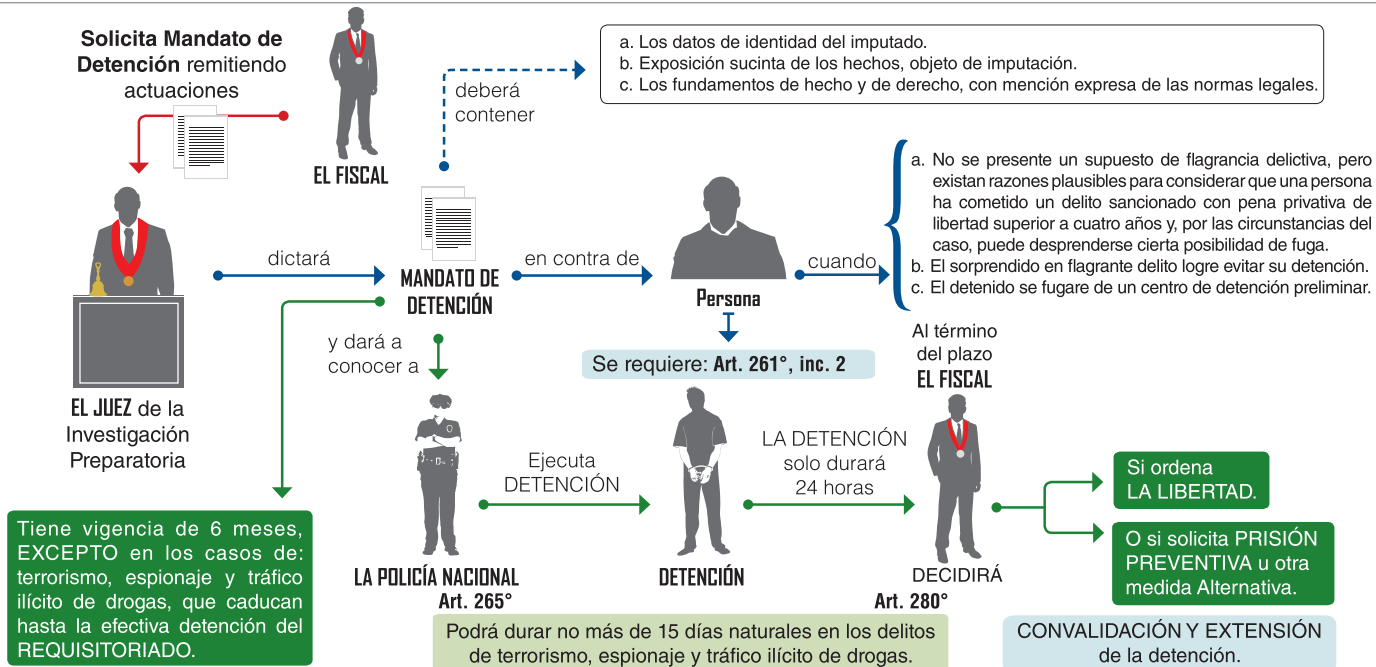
**Solicita Mandato de Detención** remitiendo actuaciones

EL FISCAL

deberá contener

a. Los datos de identidad del imputado.
b. Exposición sucinta de los hechos, objeto de imputación.
c. Los fundamentos de hecho y de derecho, con mención expresa de las normas legales.

EL JUEZ de la Investigación Preparatoria

dictará

MANDATO DE DETENCIÓN

en contra de

Persona

cuando

a. No se presente un supuesto de flagrancia delictiva, pero existan razones plausibles para considerar que una persona ha cometido un delito sancionado con pena privativa de libertad superior a cuatro años y, por las circunstancias del caso, puede desprenderse cierta posibilidad de fuga.
b. El sorprendido en flagrante delito logre evitar su detención.
c. El detenido se fugare de un centro de detención preliminar.

y dará a conocer a

Se requiere: Art. 261°, inc. 2

Al término del plazo EL FISCAL

Ejecuta DETENCIÓN

LA DETENCIÓN solo durará 24 horas

Si ordena LA LIBERTAD.

O si solicita PRISIÓN PREVENTIVA u otra medida Alternativa.

Tiene vigencia de 6 meses, EXCEPTO en los casos de: terrorismo, espionaje y tráfico ilícito de drogas, que caducan hasta la efectiva detención del REQUISITORIADO.

LA POLICÍA NACIONAL Art. 265°

DETENCIÓN

DECIDIRÁ Art. 280°

Podrá durar no más de 15 días naturales en los delitos de terrorismo, espionaje y tráfico ilícito de drogas.

CONVALIDACIÓN Y EXTENSIÓN de la detención.